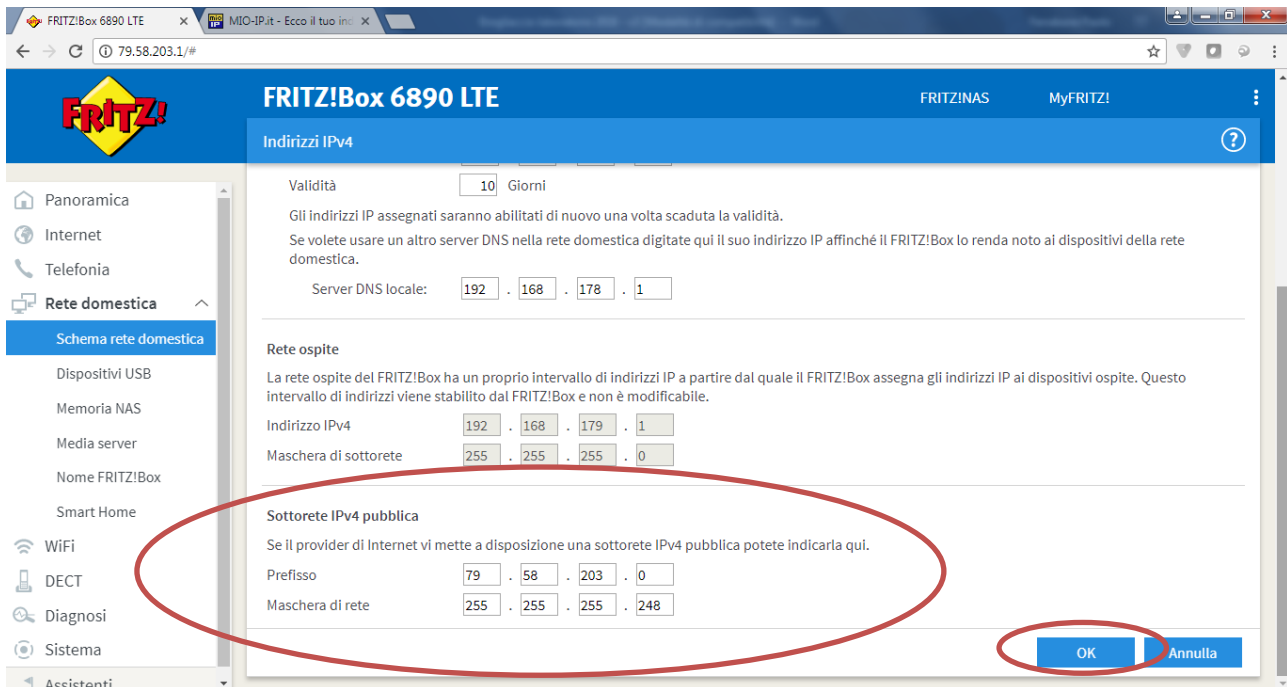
FRITZ!Box 6890 LTE
MIO-IP.it - Ecco il tuo ind
79.58.203.1/#

FRITZ!
FRITZ!Box 6890 LTE
FRITZ!NAS
MyFRITZ!

Indirizzi IPv4

Validità 10 Giorni

Gli indirizzi IP assegnati saranno abilitati di nuovo una volta scaduta la validità.

Se volete usare un altro server DNS nella rete domestica digitate qui il suo indirizzo IP affinché il FRITZ!Box lo renda noto ai dispositivi della rete domestica.

Server DNS locale: 192 . 168 . 178 . 1

Rete ospite

La rete ospite del FRITZ!Box ha un proprio intervallo di indirizzi IP a partire dal quale il FRITZ!Box assegna gli indirizzi IP ai dispositivi ospite. Questo intervallo di indirizzi viene stabilito dal FRITZ!Box e non è modificabile.

Indirizzo IPv4 192 . 168 . 179 . 1
Maschera di sottorete 255 . 255 . 255 . 0

Sottorete IPv4 pubblica

Se il provider di Internet vi mette a disposizione una sottorete IPv4 pubblica potete indicarla qui.

Prefisso 79 . 58 . 203 . 0
Maschera di rete 255 . 255 . 255 . 248

OK
Annulla

Panoramica
Internet
Telefonia
Rete domestica
Schema rete domestica
Dispositivi USB
Memoria NAS
Media server
Nome FRITZ!Box
Smart Home
WiFi
DECT
Diagnosi
Sistema
Assistenti